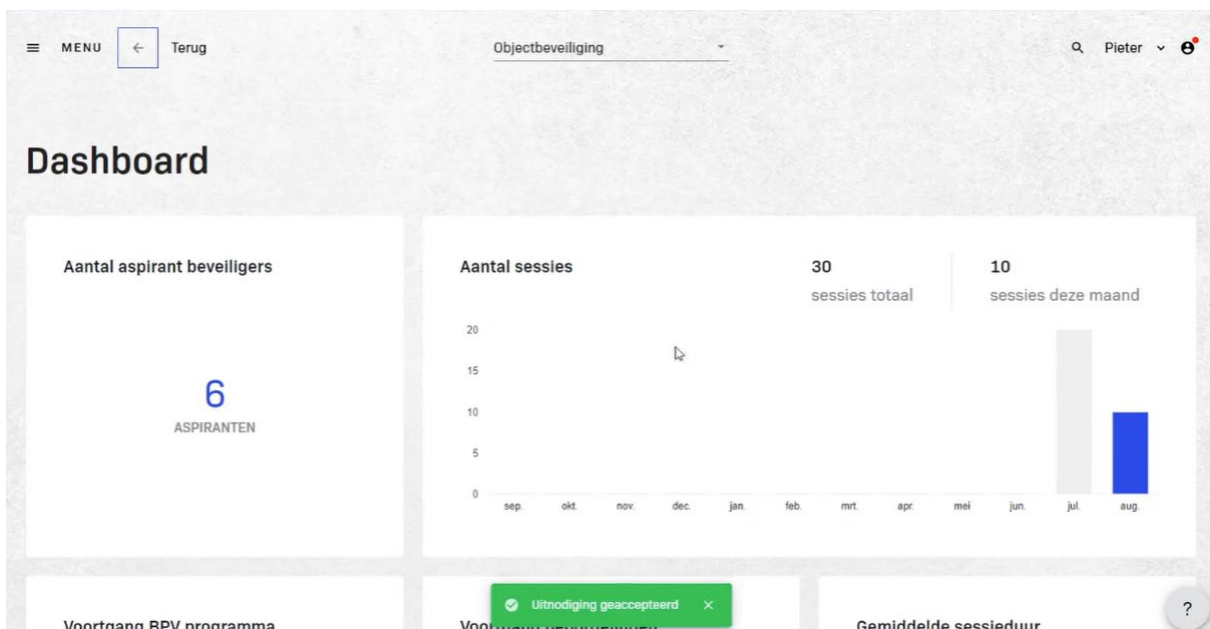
MENU Terug

Objectbeveiliging

Pieter

Dashboard

Aantal aspirant beveiligers

6
ASPIRANTEN

Aantal sessies

30
sessies totaal

10
sessies deze maand

20
15
10
5
0

sep. okt. nov. dec. jan. feb. mrt. apr. mei jun. jul. aug.

Voortgang BPV programma

Voo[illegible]

Uitnodiging geaccepteerd ×

Gemiddelde sessieduur

?